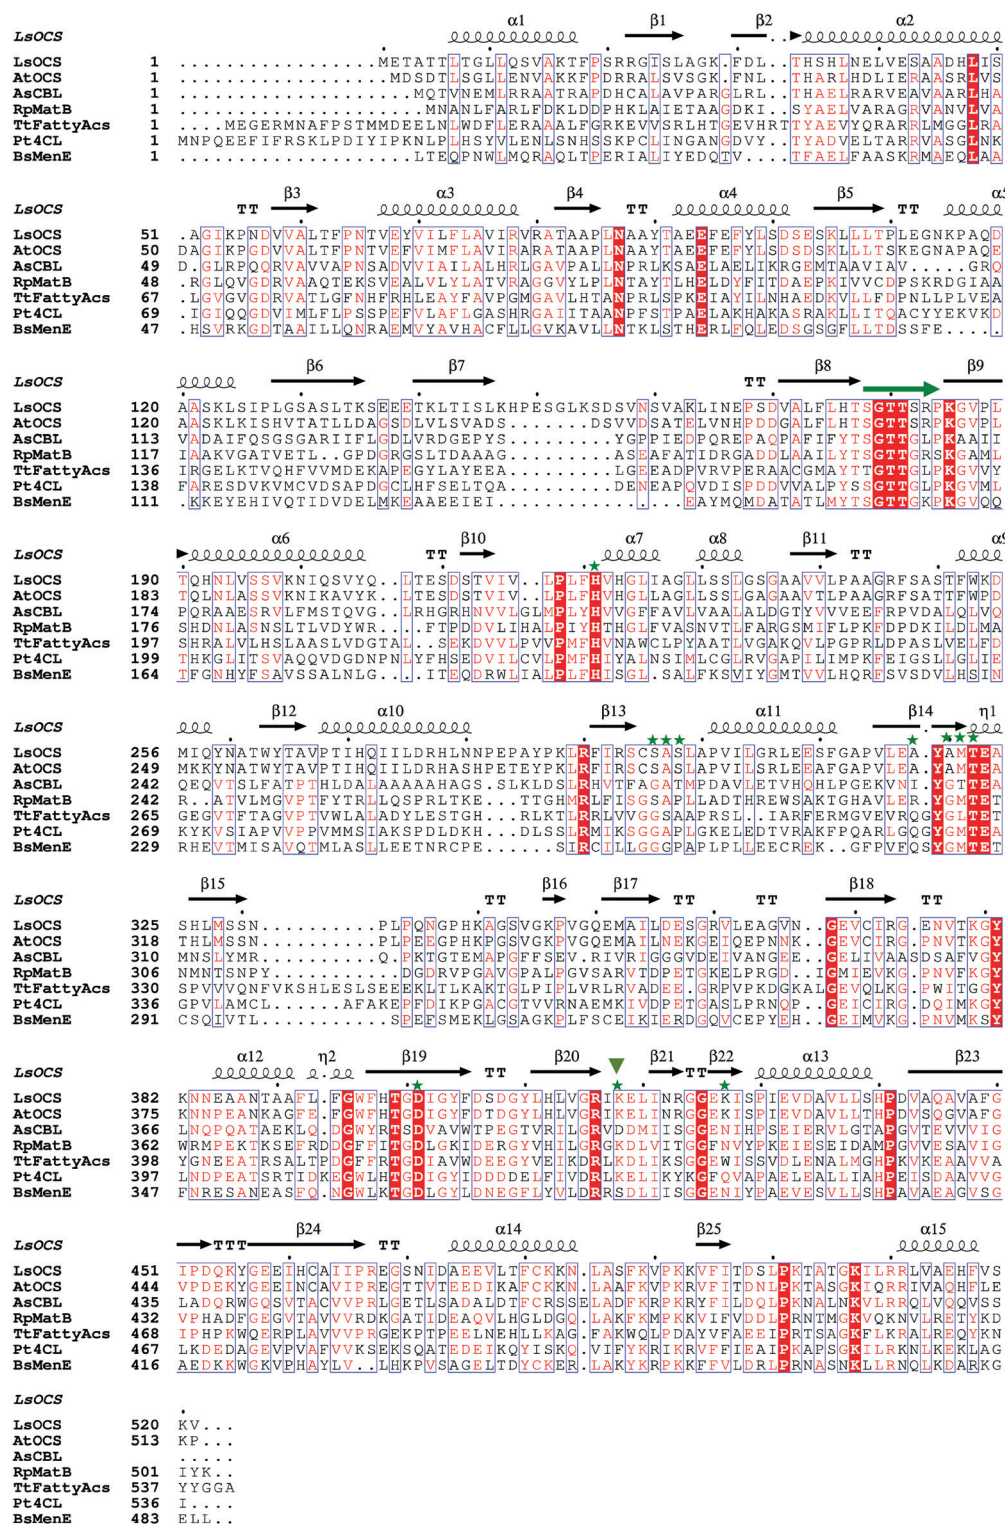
LsOCS α1 β1 β2 α2

LsOCS 1 ..................METATTLTGLLQSVAKTFPSRRGISLAGK.FDL..THSHLNELVESAADHLIS
AtOCS 1 ..................MDSDTLSGLLENVAKKFPDRRALSVSGK.FNL..THARLHDLIERAASRLVS
AsCBL 1 ..................MQTVNEMLRRAATRAPDHCALAVPARGLRL..THAELRARVEAVAARLHA
RpMatB 1 ..................MNANLFARLFDKLDDPHKLAIETAAGDKI..SYAELVARAGRVANVLVA
TtFattyAcs 1 ....MEGERMNAFPSTMMDEELNLWDFLERAAALFGRKEVVSRLHTGEVHRTTYAEVYQRARRLMGGLRA
Pt4CL 1 MNPQEEFIFRSKLPDIYIPKNLPLHSYVLENLSNHSSKPCLINGANGDVY..TYADVELTARRVASGLNK
BsMenE 1 ..................LTEQPNWLMQRAQLTPERIALIYEDQTV...TFAELFAASKRMAEQLAA

LsOCS TT β3 α3 β4 TT α4 β5 TT α5

LsOCS 51 .AGIKPNDVVALTFPNTVEYVILFLAVIRVRATAAPLNAAYTAEEFEFYLSDSESKLLLTPLEGNKPAQD
AtOCS 50 DAGIKPGDVVALTFPNTVEFVIMFLAVIRARATAAPLNAAYTAEEFEFYLSDSDSKLLLTSKEGNAPAQE
AsCBL 49 D.GLRPQQRVAVVAPNSADVVIAILALHRLGAVPALLNPRLKSAELAELIKRGEMTAAVIAV.....GRQ
RpMatB 48 .RGLQVGDRVAAQTEKSVEALVLYLATVRAGGVYLPLNTAYTLHELDYFITDAEPKIVVCDPSKRDGIAA
TtFattyAcs 67 .LGVGVGDRVATLGFNHFRHLEAYFAVPGMGAVLHTANPRLSPKEIAYILNHAEDKVLLFDPNLLPLVEA
Pt4CL 69 .IGIQQGDVIMLFLPSSPEFVLAFLGASHRGAIITAANPFSTPAELAKHAKASRAKLLITQACYYEKVKD
BsMenE 47 .HSVRKGDTAAILQNRAEMVYAVHACFLLGVKAVLLNTKLSTHERLFQLEDSGSGFLLTDSSFE.....

LsOCS β6 β7 TT β8 β9

LsOCS 120 AASKLSIPLGSASLTKSEEETKLTISLKHPESGLKSDSVNSVAKLINEPSDVALFLHTSGTTSRPKGVPL
AtOCS 120 AASKLKISHVTATLLDAGSDLVLSVADS.......DSVVDSATELVNHPDDGALFLHTSGTTSRPKGVPL
AsCBL 113 VADAIFQSGSGARIIFLGDLVRDGEPYS.........YGPPIEDPQREPAQPAFIFYTSGTTGLPKAAII
RpMatB 117 IAAKVGATVETL..GPDGRGSLTDAAAG.........ASEAFATIDRGADDLAAILYTSGTTGRSKGAML
TtFattyAcs 136 IRGELKTVQHFVVMDEKAPEGYLAYEEA.........LGEEADPVRVPERAACGMAYTTGTTGLPKGVVY
Pt4CL 138 FARESDVKVMCVDSAPDGCLHFSELTQA.........DENEAPQVDISPDDVVALPYSSGTTGLPKGVML
BsMenE 111 .KKEYEHIVQTIDVDELMKEAAEEIEI..........EAYMQMDATATLMYTSGTTGKPKGVQQ

LsOCS α6 TT β10 α7 α8 β11 TT α9

LsOCS 190 TQHNLVSSVKNIQSVYQ..LTESDSTVIV..LPLFHVHGLIAGLLSSLGSGAAVVLPAAGRFSASTFWKD
AtOCS 183 TQLNLASSVKNIKAVYK..LTESDSTVIV..LPLFHVHGLLAGLLSSLGAGAAVTLPAAGRFSATTFWPD
AsCBL 174 PQRAAESRVLFMSTQVG..LRHGRHNVVLGLMPLYHVVGFFAVLVAALALDGTYVVEEFRPVDALQLVQ
RpMatB 176 SHDNLASNSLTLVDYWR...FTPDDVLIHALPIYHTHGLFVASNVTLFARGSMIFLPKFDPDKILDLMA
TtFattyAcs 197 SHRALVLHSLAASLVDGTAL..SEKDVVLPVVPMFHVNAWCLPYAATLVGAKQVLPGPRLDPASLVELFD
Pt4CL 199 THKGLITSVAQQVDGDNPNLYFHSEDVILCVLPMFHIYALNSIMLCGLRVGAPILIMPKFEIGSLLGLIE
BsMenE 164 TFGNHYFSAVSSALNLG...ITEQDRWLIALPLFHISGL.SALFKSVIYGMTVVLHQRFSVSDVLHSIN

LsOCS β12 α10 β13 α11 β14 η1

LsOCS 256 MIQYNATWYTAVPTIHQIILDRHLNNPEPAYPKLRFIRSCSASLAPVILGRLEESFGAPVLEA.YAMTEA
AtOCS 249 MKKYNATWYTAVPTIHQIILDRHASHPETEYPKLRFIRSCSASLAPVILSRLEEAFGAPVLEA.YAMTEA
AsCBL 242 QEQVTSLFATPTHLDALAAAAAHAGS.SLKLDSLRHVTFAGATMPDAVLETVHQHLPGEKVNI.YGTTEA
RpMatB 242 R..ATVLMGVPTFYTRLLQSPRLTKE...TTGHMRLFISGSAPLLADTHREWSAKTGHAVLER.YGMTET
TtFattyAcs 265 GEGVTFTAGVPTVWLALADYLESTGH...RLKTLRRLVVGGSAAPRSL..IARFERMGVEVRQGYGLTET
Pt4CL 269 KYKVSIAPVVPPVMMSIAKSPDLDKH...DLSSLRMIKSGGAPLGKELEDTVRAKFPQARLGQGYGMTEA
BsMenE 229 RHEVTMISAVQTMLASLLEETNRCPE.......SIRCILLGGGPAPLPLLEECREK..GFPVFQSYGMTET

LsOCS β15 TT β16 β17 TT TT β18 TT

LsOCS 325 SHLMSSN.........PLPQNGPHKAGSVGKPVGQEMAILDESGRVLEAGVN..GEVCIRG.ENVTKGY
AtOCS 318 THLMSSN.........PLPEEGPHKPGSVGKPVGQEMAILNEKGEIQEPNNK..GEVCIRG.PNVTKGY
AsCBL 310 MNSLYMR.........Q.PKTGTEMAPGFFSEV.RIVRIGGGVDEIVANGEE..GELIVAASDSAFVGY
RpMatB 306 NMNTSNPY........DGDRVPGAVGPALPGVSARVTDPETGKELPRGD..IGMIEVKG.PNVFKGY
TtFattyAcs 330 SPVVVQNFVKSHLESLSEEEKLTLKAKTGLPIPLVRLRVADEE.GRPVPKDGKALGEVQLKG.PWITGGY
Pt4CL 336 GPVLAMCL.......AFAKEPFDIKPGACGTVVRNAEMKIVDPETGASLPRNQP..GEICIRG.DQIMKGY
BsMenE 291 CSQIVTL.........SPEFSMEKLGSAGKPLFSCEIKIERDGQVCEPYEH..GEIMVKG.PNVMKSY

LsOCS α12 η2 β19 TT β20 β21 TT β22 α13 β23

LsOCS 382 KNNEAANTAAFL.FGWFHTGDIGYFDSDGYLHLVGRIKELINRGGEKISPIEVDAVLLSHPDVAQAVAFG
AtOCS 375 KNNPEANKAGFE.FGWFHTGDIGYFDTDGYLHLVGRIKELINRGGEKISPIEVDAVLLTHPDVSQGVAFG
AsCBL 366 LNQPQATAEKLQ.DGWYRTSDVAVWTPEGTVRILGRVDDMIISGGENIHPSEIERVLGTAPGVTEVVVIG
RpMatB 362 WRMPEKTKSEFRDDGFFITGDLGKIDERGYVHILGRGKDLVITGGFNVYPKEIESEIDAMPGVVESAVIG
TtFattyAcs 398 YGNEEATRSALTPDGFFRTGDIAVWDEEGYVEIKDRLKDLIKSGGEWISSVDLENALMGHPKVKEAAVVA
Pt4CL 397 LNDPEATSRTIDKEGWLHTGDIGYIDDDDELFIVDRLKELIKYKGFQVAPAELEALLIAHPEISDAAVVG
BsMenE 347 FNRESANEASFQ.NGWLKTGDLGYLDNEGFLYVLDRRSDLIISGGENIYPAEVESVLLSHPAVAEAGVSG

LsOCS TTT β24 TT α14 β25 α15

LsOCS 451 IPDQKYGEEIHCAIIPREGSNIDAEEVLTFCKKN.LASFKVPKKVFITDSLPKTATGKILRRLVAEHFVS
AtOCS 444 VPDEKYGEEINCAVIPREGTTVTEEDIKAFCKKN.LAAFKVPKRVFITDNLPKTASGKIQRRIVAQHFLE
AsCBL 435 LADQRWGQSVTACVVPRLGETLSADALDTFCRSSE.LADFKRPKRYFILDQLPKNALNKVLRRQLVQQVSS
RpMatB 432 VPHADFGEGVTAVVVRDKGATIDEAQVLHGLDGQ.LAKFKMPKKVIFVDDLPRNTMGKVQKNVLRETYKD
TtFattyAcs 468 IPHPKWQERPLAVVVPRGEKPTPEELNEHLLKAG.FAKWQLPDAYVFAEEIPRTSAGKFLKRALREQYKN
Pt4CL 467 LKDEDAGEVPVAFVVKSEKSQATEDEIKQYISKQ.VIFYKRIKRVFFIEAIPKAPSGKILRKNLKEKLAG
BsMenE 416 AEDKKWGKVPHAYLV..LHKPVSAGELTDYCKER.LAKYKRPKKFFVLDRLPRNASNKLLRNQLKDARKG

LsOCS

LsOCS 520 KV...
AtOCS 513 KP...
AsCBL .....
RpMatB 501 IYK..
TtFattyAcs 537 YYGGA
Pt4CL 536 I....
BsMenE 483 ELL..